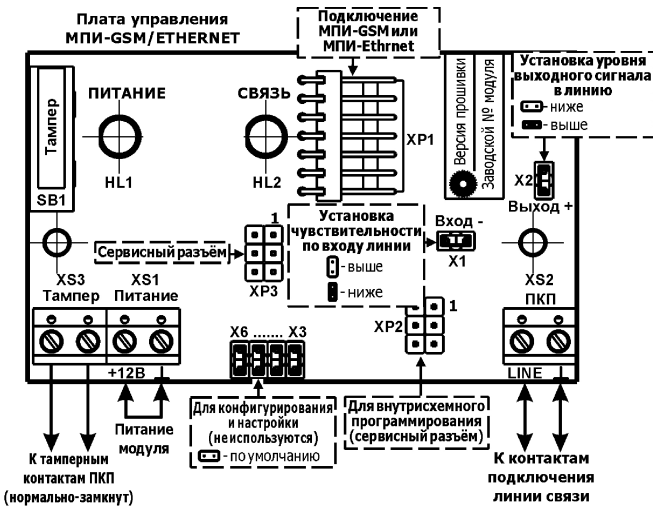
Плата управления МПИ-GSM/ETHERNET

Подключение МПИ-GSM или МПИ-Ethrnet

Установка уровня выходного сигнала в линию
- ниже
- выше

Тампер

SB1

ПИТАНИЕ

HL1

СВЯЗЬ

HL2

XP1

Версия прошивки

Заводской № модуля

X2

Выход +

1

Установка чувствительности по входу линии
- выше
- ниже

Вход -

X1

Сервисный разъём

XP3

XS3 Тампер

XS1 Питание

XS2 ПКП

1

XP2

X6 ....... X3

+12В

LINE

Питание модуля

Для конфигурирования и настройки (не используются)
- по умолчанию

Для внутрисхемного программирования (сервисный разъём)

К тамперным контактам ПКП (нормально-замкнут)

К контактам подключения линии связи